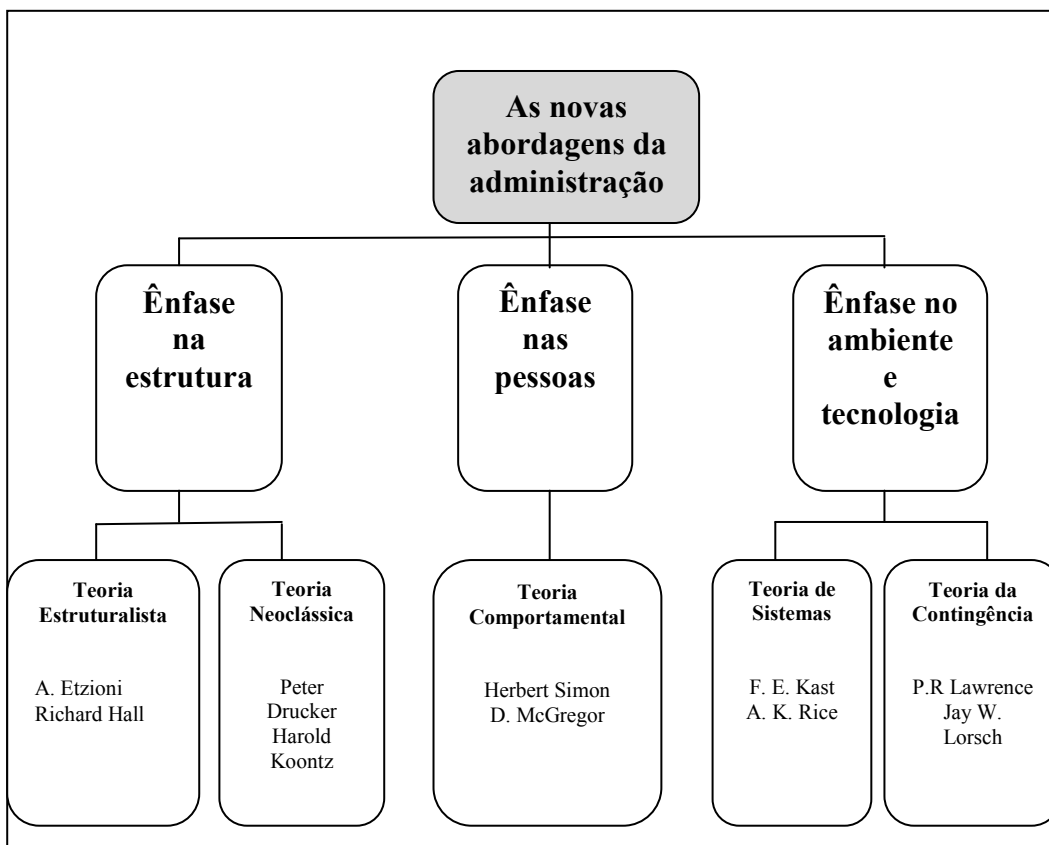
As novas abordagens da administração

Ênfase na estrutura

Ênfase nas pessoas

Ênfase no ambiente e tecnologia

Teoria Estruturalista

A. Etzioni
Richard Hall

Teoria Neoclássica

Peter Drucker
Harold Koontz

Teoria Comportamental

Herbert Simon
D. McGregor

Teoria de Sistemas

F. E. Kast
A. K. Rice

Teoria da Contingência

P.R Lawrence
Jay W. Lorsch